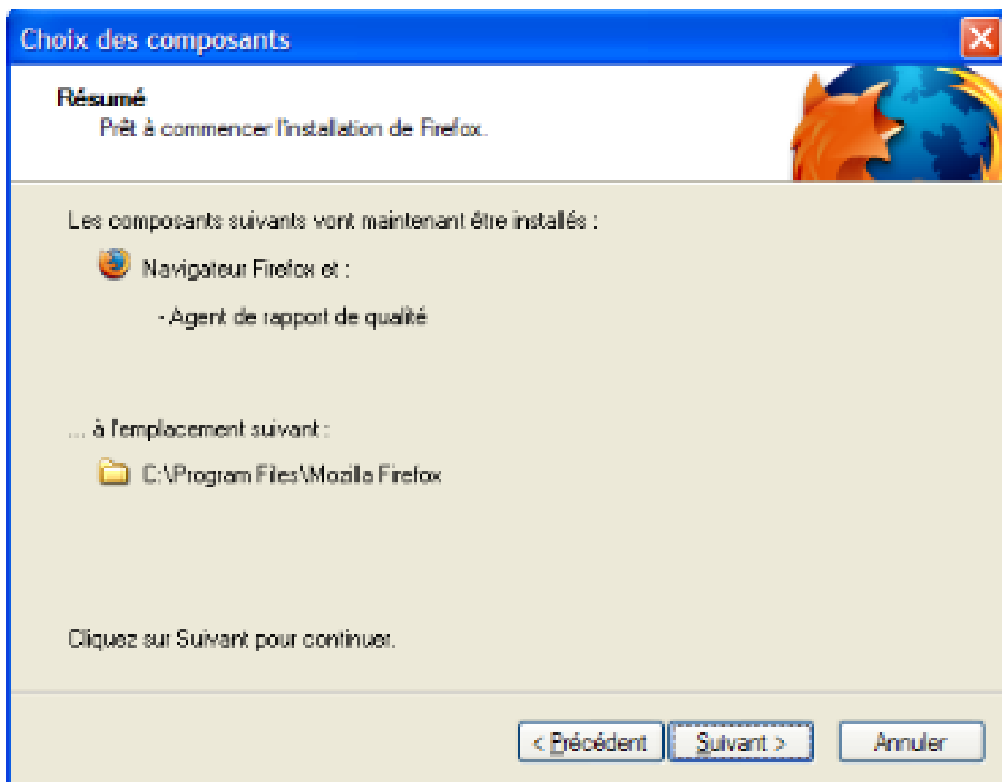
Choix des composants

Résumé
Prêt à commencer l'installation de Firefox.

Les composants suivants vont maintenant être installés :

Navigateur Firefox et :

- Agent de rapport de qualité

... à l'emplacement suivant :

C:\Program Files\Mozilla Firefox

Cliquez sur Suivant pour continuer.

< Précédent | Suivant > | Annuler